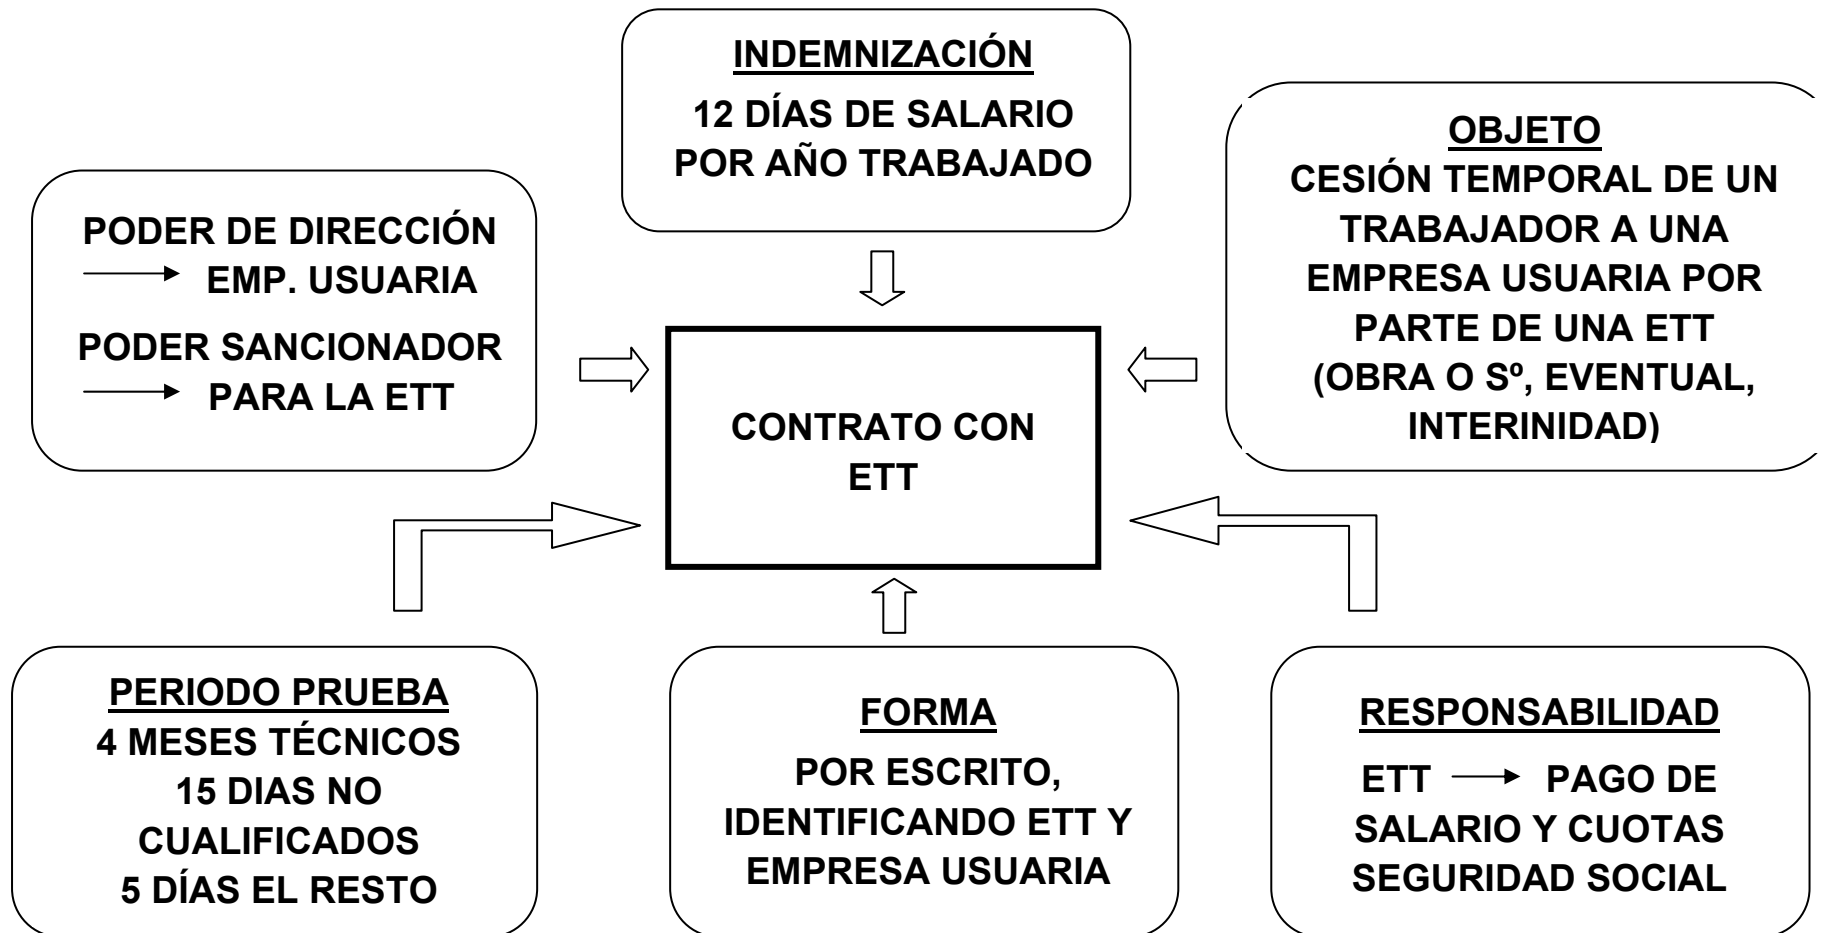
INDEMNIZACIÓN
12 DÍAS DE SALARIO POR AÑO TRABAJADO

PODER DE DIRECCIÓN
→ EMP. USUARIA
PODER SANCIONADOR
→ PARA LA ETT

OBJETO
CESIÓN TEMPORAL DE UN TRABAJADOR A UNA EMPRESA USUARIA POR PARTE DE UNA ETT (OBRA O Sº, EVENTUAL, INTERINIDAD)

CONTRATO CON ETT

PERIODO PRUEBA
4 MESES TÉCNICOS
15 DIAS NO CUALIFICADOS
5 DÍAS EL RESTO

FORMA
POR ESCRITO, IDENTIFICANDO ETT Y EMPRESA USUARIA

RESPONSABILIDAD
ETT → PAGO DE SALARIO Y CUOTAS SEGURIDAD SOCIAL